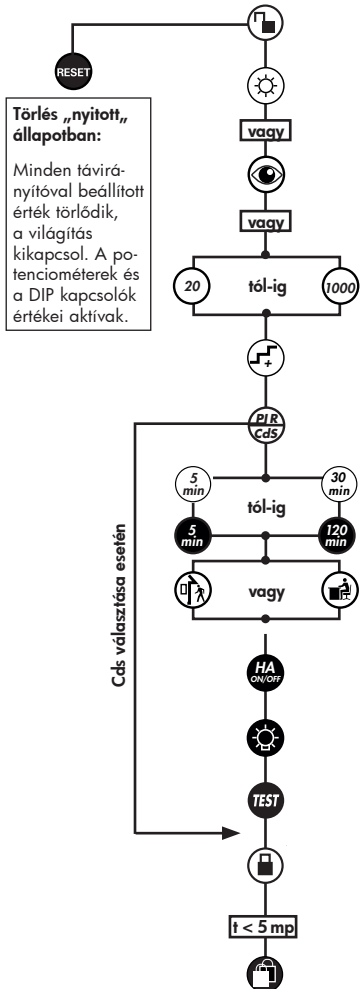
RESET

Törlés „nyitott„ állapotban:

Minden távirányítóval beállított érték törlődik, a világítás kikapcsol. A potenciométerek és a DIP kapcsolók értékei aktívak.

vagy

vagy

20 tól-ig 1000

PIR
Cds

5 min
30 min
tól-ig
5 min
120 min

vagy

Cds választása esetén

HA ON/OFF

TEST

t < 5 mp